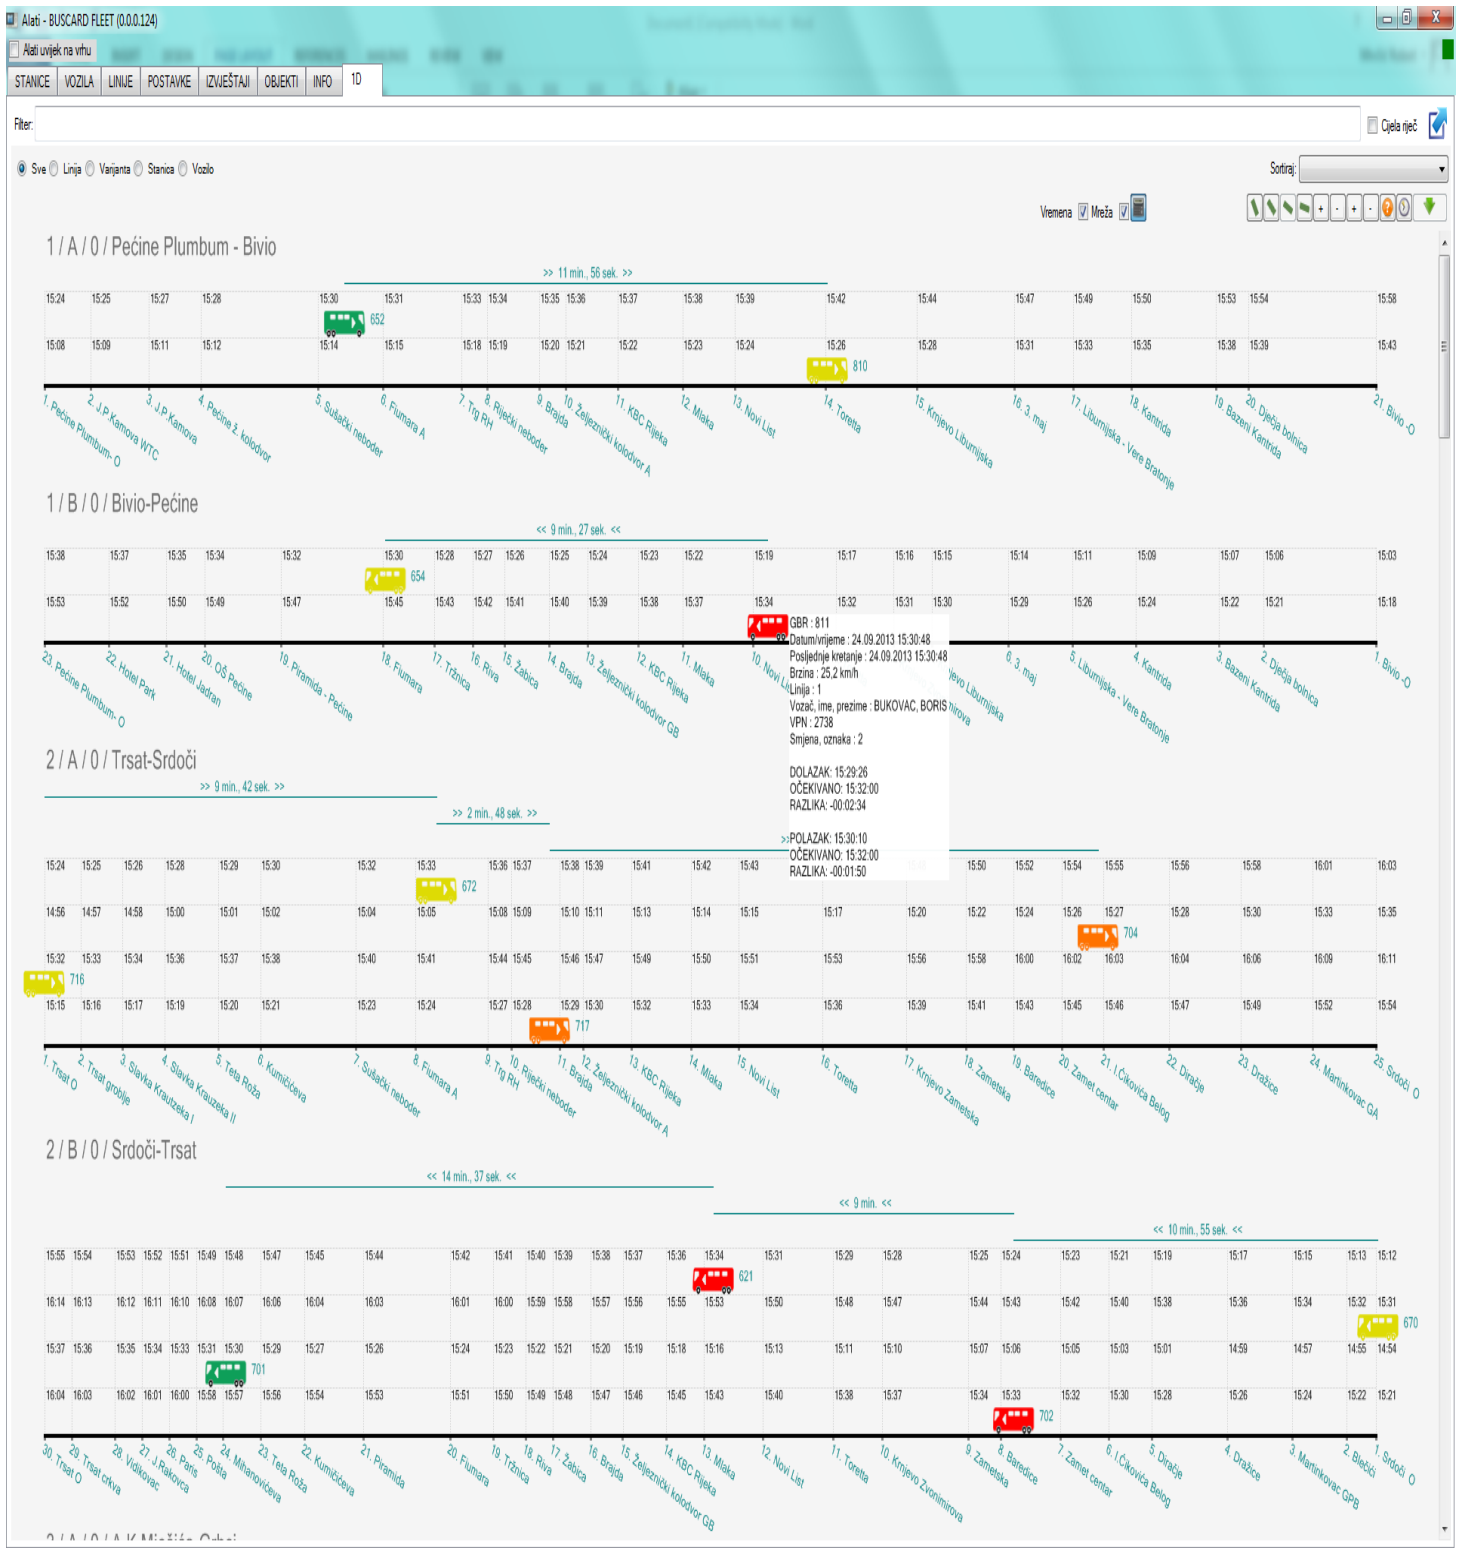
Alati - BUSCARD FLEET (0.0.0.124)

Alati uvijek na vrhu

STANICE VOZILA LINIJE POSTAVKE IZVJEŠTAJI OBJEKTI INFO 1D

Filter:

Cijela riječ

Sve Linija Varijanta Stanica Vozilo

Sortiraj:

Vremena Mreža

1 / A / 0 / Pećine Plumbum - Bivio

>> 11 min., 56 sek. >>

15:24 15:25 15:27 15:28 15:30 15:31 15:33 15:34 15:35 15:36 15:37 15:38 15:39 15:42 15:44 15:47 15:49 15:50 15:53 15:54 15:58

15:08 15:09 15:11 15:12 15:14 15:15 15:18 15:19 15:20 15:21 15:22 15:23 15:24 15:26 15:28 15:31 15:33 15:35 15:38 15:39 15:43

652

810

1. Pećine Plumbum- O 2. J.P. Kamova WTC 3. J.P. Kamova 4. Pećine ž. kolodvor 5. Sušački neboder 6. Fiumara A 7. Trg RH 8. Riječki neboder 9. Brajda 10. Željeznički kolodvor A 11. KBC Rijeka 12. Mlaka 13. Novi List 14. Toretta 15. Krnjevo Liburnijska 16. 3. maj 17. Liburnijska - Vere Bratonje 18. Kantrida 19. Bazeni Kantrida 20. Dječja bolnica 21. Bivio -O

1 / B / 0 / Bivio-Pećine

<< 9 min., 27 sek. <<

15:38 15:37 15:35 15:34 15:32 15:30 15:28 15:27 15:26 15:25 15:24 15:23 15:22 15:19 15:17 15:16 15:15 15:14 15:11 15:09 15:07 15:06 15:03

654

15:53 15:52 15:50 15:49 15:47 15:45 15:43 15:42 15:41 15:40 15:39 15:38 15:37 15:34 15:32 15:31 15:30 15:29 15:26 15:24 15:22 15:21 15:18

GBR : 811
Datum/vrijeme : 24.09.2013 15:30:48
Posljednje kretanje : 24.09.2013 15:30:48
Brzina : 25,2 km/h
Linija : 1
Vozač, ime, prezime : BUKOVAC, BORIS
VPN : 2738
Smjena, oznaka : 2

DOLAZAK: 15:29:26
OČEKIVANO: 15:32:00
RAZLIKA: -00:02:34

POLAZAK: 15:30:10
OČEKIVANO: 15:32:00
RAZLIKA: -00:01:50

23. Pećine Plumbum- O 22. Hotel Park 21. Hotel Jadran 20. OŠ Pećine 19. Piramida - Pećine 18. Fiumara 17. Tržnica 16. Riva 15. Žabica 14. Brajda 13. Željeznički kolodvor GB 12. KBC Rijeka 11. Mlaka 10. Novi L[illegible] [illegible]evo Liburnijska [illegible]hirova 6. 3. maj 5. Liburnijska - Vere Bratonje 4. Kantrida 3. Bazeni Kantrida 2. Dječja bolnica 1. Bivio -O

2 / A / 0 / Trsat-Srdoči

>> 9 min., 42 sek. >>

>> 2 min., 48 sek. >>

15:24 15:25 15:26 15:28 15:29 15:30 15:32 15:33 15:36 15:37 15:38 15:39 15:41 15:42 15:43 15:50 15:52 15:54 15:55 15:56 15:58 16:01 16:03

672

14:56 14:57 14:58 15:00 15:01 15:02 15:04 15:05 15:08 15:09 15:10 15:11 15:13 15:14 15:15 15:17 15:20 15:22 15:24 15:26 15:27 15:28 15:30 15:33 15:35

704

15:32 15:33 15:34 15:36 15:37 15:38 15:40 15:41 15:44 15:45 15:46 15:47 15:49 15:50 15:51 15:53 15:56 15:58 16:00 16:02 16:03 16:04 16:06 16:09 16:11

716

15:15 15:16 15:17 15:19 15:20 15:21 15:23 15:24 15:27 15:28 15:29 15:30 15:32 15:33 15:34 15:36 15:39 15:41 15:43 15:45 15:46 15:47 15:49 15:52 15:54

717

1. Trsat O 2. Trsat groblje 3. Slavka Krautzeka I 4. Slavka Krautzeka II 5. Teta Roža 6. Kumičićeva 7. Sušački neboder 8. Fiumara A 9. Trg RH 10. Riječki neboder 11. Brajda 12. Željeznički kolodvor A 13. KBC Rijeka 14. Mlaka 15. Novi List 16. Toretta 17. Krnjevo Zametska 18. Zametska 19. Baredice 20. Zamet centar 21. I. Čikovića Belog 22. Diračje 23. Dražice 24. Martinkovac GA 25. Srdoči O

2 / B / 0 / Srdoči-Trsat

<< 14 min., 37 sek. <<

<< 9 min. <<

<< 10 min., 55 sek. <<

15:55 15:54 15:53 15:52 15:51 15:49 15:48 15:47 15:45 15:44 15:42 15:41 15:40 15:39 15:38 15:37 15:36 15:34 15:31 15:29 15:28 15:25 15:24 15:23 15:21 15:19 15:17 15:15 15:13 15:12

621

16:14 16:13 16:12 16:11 16:10 16:08 16:07 16:06 16:04 16:03 16:01 16:00 15:59 15:58 15:57 15:56 15:55 15:53 15:50 15:48 15:47 15:44 15:43 15:42 15:40 15:38 15:36 15:34 15:32 15:31

670

15:37 15:36 15:35 15:34 15:33 15:31 15:30 15:29 15:27 15:26 15:24 15:23 15:22 15:21 15:20 15:19 15:18 15:16 15:13 15:11 15:10 15:07 15:06 15:05 15:03 15:01 14:59 14:57 14:55 14:54

701

16:04 16:03 16:02 16:01 16:00 15:58 15:57 15:56 15:54 15:53 15:51 15:50 15:49 15:48 15:47 15:46 15:45 15:43 15:40 15:38 15:37 15:34 15:33 15:32 15:30 15:28 15:26 15:24 15:22 15:21

702

30. Trsat O 29. Trsat crkva 28. Vidikovac 27. J. Rakovca 26. Pariš 25. Pošta 24. Mihanovićeva 23. Teta Roža 22. Kumičićeva 21. Piramida 20. Fiumara 19. Tržnica 18. Riva 17. Žabica 16. Brajda 15. Željeznički kolodvor GB 14. KBC Rijeka 13. Mlaka 12. Novi List 11. Toretta 10. Krnjevo Zvonimirova 9. Zametska 8. Baredice 7. Zamet centar 6. I. Čikovića Belog 5. Diračje 4. Dražice 3. Martinkovac GPB 2. Bečići 1. Srdoči O

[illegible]